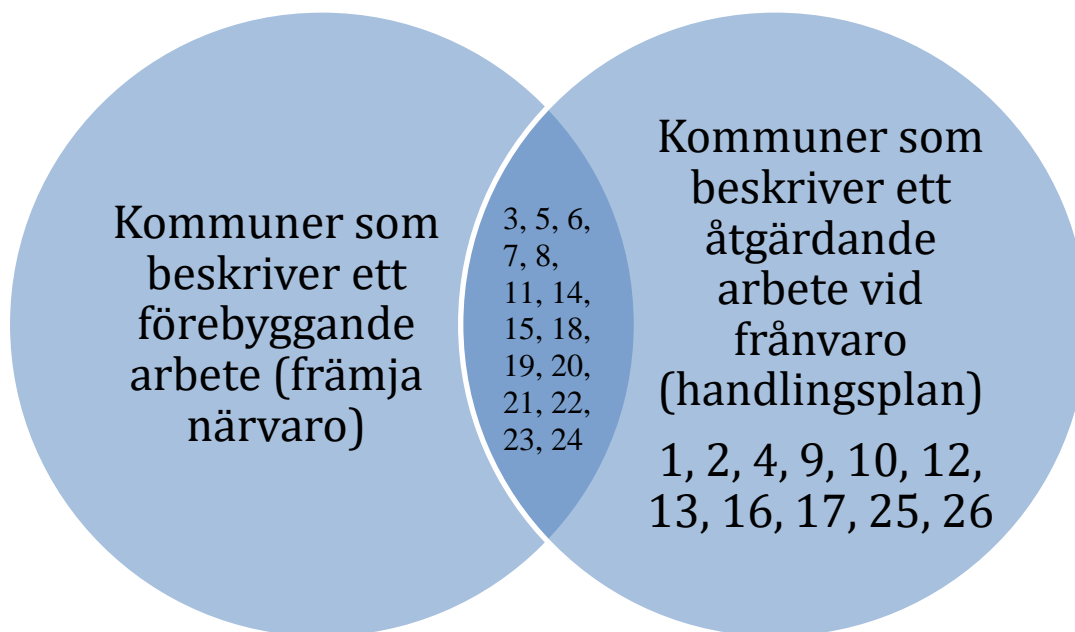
Kommuner som beskriver ett förebyggande arbete (främja närvaro)

3, 5, 6, 7, 8, 11, 14, 15, 18, 19, 20, 21, 22, 23, 24

Kommuner som beskriver ett åtgärdande arbete vid frånvaro (handlingsplan)

1, 2, 4, 9, 10, 12, 13, 16, 17, 25, 26